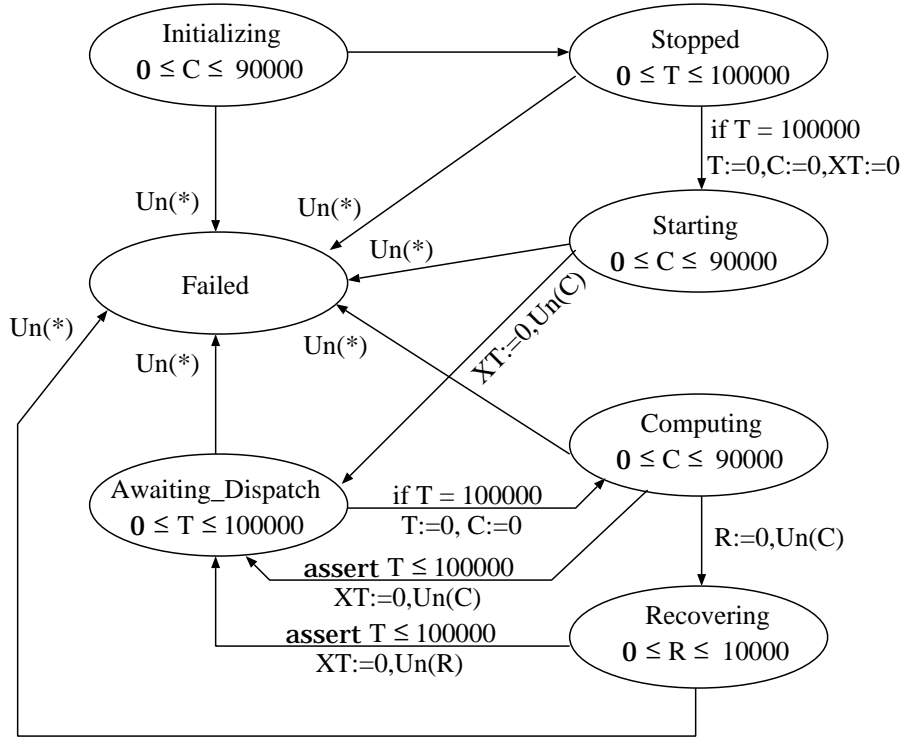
Initializing
$\mathbf{0} \leq C \leq 90000$

Stopped
$\mathbf{0} \leq T \leq 100000$

if T = 100000
T:=0,C:=0,XT:=0

Un(*)

Un(*)

Starting
$\mathbf{0} \leq C \leq 90000$

Un(*)

Failed

Un(*)

XT:=0,Un(C)

Un(*)

Un(*)

Computing
$\mathbf{0} \leq C \leq 90000$

Awaiting_Dispatch
$\mathbf{0} \leq T \leq 100000$

if T = 100000
T:=0, C:=0

R:=0,Un(C)

**assert** $T \leq 100000$
XT:=0,Un(C)

Recovering
$\mathbf{0} \leq R \leq 10000$

**assert** $T \leq 100000$
XT:=0,Un(R)